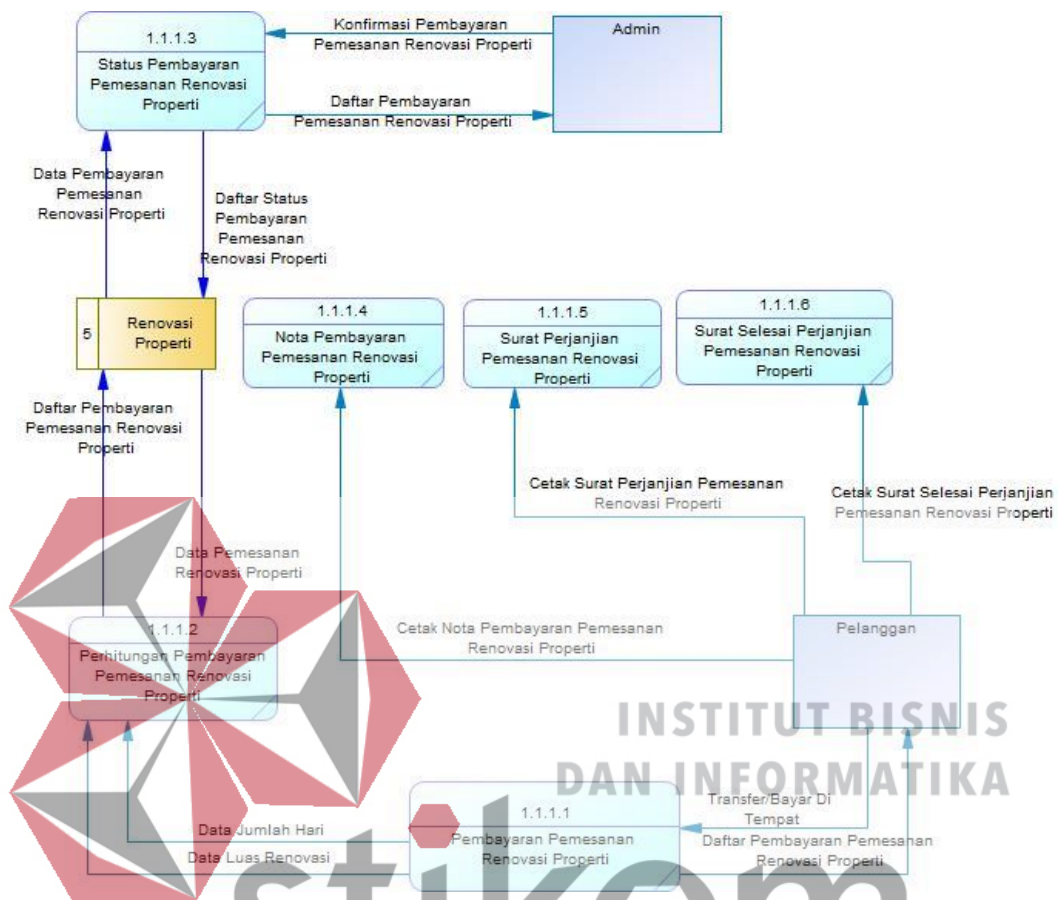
1.1.1.3
Status Pembayaran Pemesanan Renovasi Properti

Konfirmasi Pembayaran Pemesanan Renovasi Properti

Admin

Daftar Pembayaran Pemesanan Renovasi Properti

Data Pembayaran Pemesanan Renovasi Properti

Daftar Status Pembayaran Pemesanan Renovasi Properti

5 Renovasi Properti

1.1.1.4
Nota Pembayaran Pemesanan Renovasi Properti

1.1.1.5
Surat Perjanjian Pemesanan Renovasi Properti

1.1.1.6
Surat Selesai Perjanjian Pemesanan Renovasi Properti

Daftar Pembayaran Pemesanan Renovasi Properti

Cetak Surat Perjanjian Pemesanan Renovasi Properti

Cetak Surat Selesai Perjanjian Pemesanan Renovasi Properti

Data Pemesanan Renovasi Properti

1.1.1.2
Perhitungan Pembayaran Pemesanan Renovasi Properti

Cetak Nota Pembayaran Pemesanan Renovasi Properti

Pelanggan

INSTITUT BISNIS
DAN INFORMATIKA

1.1.1.1
Pembayaran Pemesanan Renovasi Properti

Transfer/Bayar Di Tempat

Data Jumlah Hari

Data Luas Renovasi

Daftar Pembayaran Pemesanan Renovasi Properti

stikom